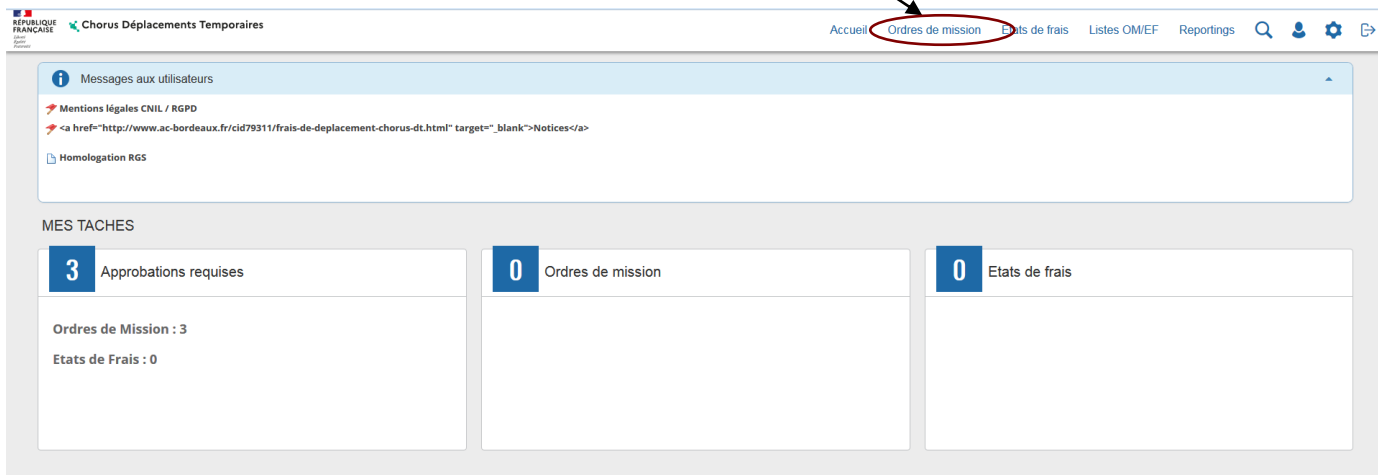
RÉPUBLIQUE FRANÇAISE
Liberté Égalité Fraternité

Chorus Déplacements Temporaires

Accueil Ordres de mission Etats de frais Listes OM/EF Reportings

Messages aux utilisateurs

Mentions légales CNIL / RGPD

<a href="http://www.ac-bordeaux.fr/cid79311/frais-de-deplacement-chorus-dt.html" target="_blank">Notices</a>

Homologation RGS

MES TACHES

3 Approbations requises

Ordres de Mission : 3

Etats de Frais : 0

0 Ordres de mission

0 Etats de frais